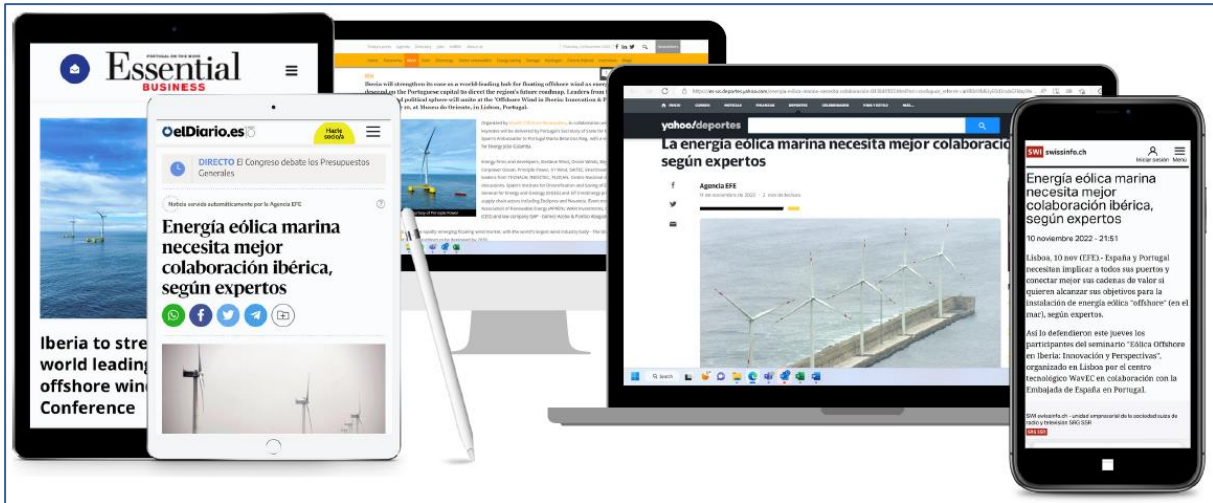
Essential
BUSINESS

Iberia to stre
world leading
offshore win
Conference

elDiario.es
Hazte socio/a

DIRECTO El Congreso debate los Presupuestos Generales

Noticia servida automáticamente por la Agencia EFE

Energía eólica marina necesita mejor colaboración ibérica, según expertos

Iberia will strengthen its case as a world-leading hub for floating offshore wind as energy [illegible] and political sphere will unite at the 'Offshore Wind in Iberia: Innovation & P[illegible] at Museu do Oriente, in Lisboa, Portugal.

yahoo/deportes

La energía eólica marina necesita mejor colaboració según expertos

Agencia EFE

SWI swissinfo.ch
Iniciar sesión Menú

Energía eólica marina necesita mejor colaboración ibérica, según expertos

10 noviembre 2022 - 21:51

Lisboa, 10 nov (EFE).- España y Portugal necesitan implicar a todos sus puertos y conectar mejor sus cadenas de valor si quieren alcanzar sus objetivos para la instalación de energía eólico "offshore" (en el mar), según expertos.

Así lo defendieron este jueves los participantes del seminario "Eólica Offshore en Iberia: Innovación y Perspectivas", organizado en Lisboa por el centro tecnológico WavEC en colaboración con la Embajada de España en Portugal.

SWI swissinfo.ch - unidad empresarial de la sociedad suiza de radio y televisión SRG SSR